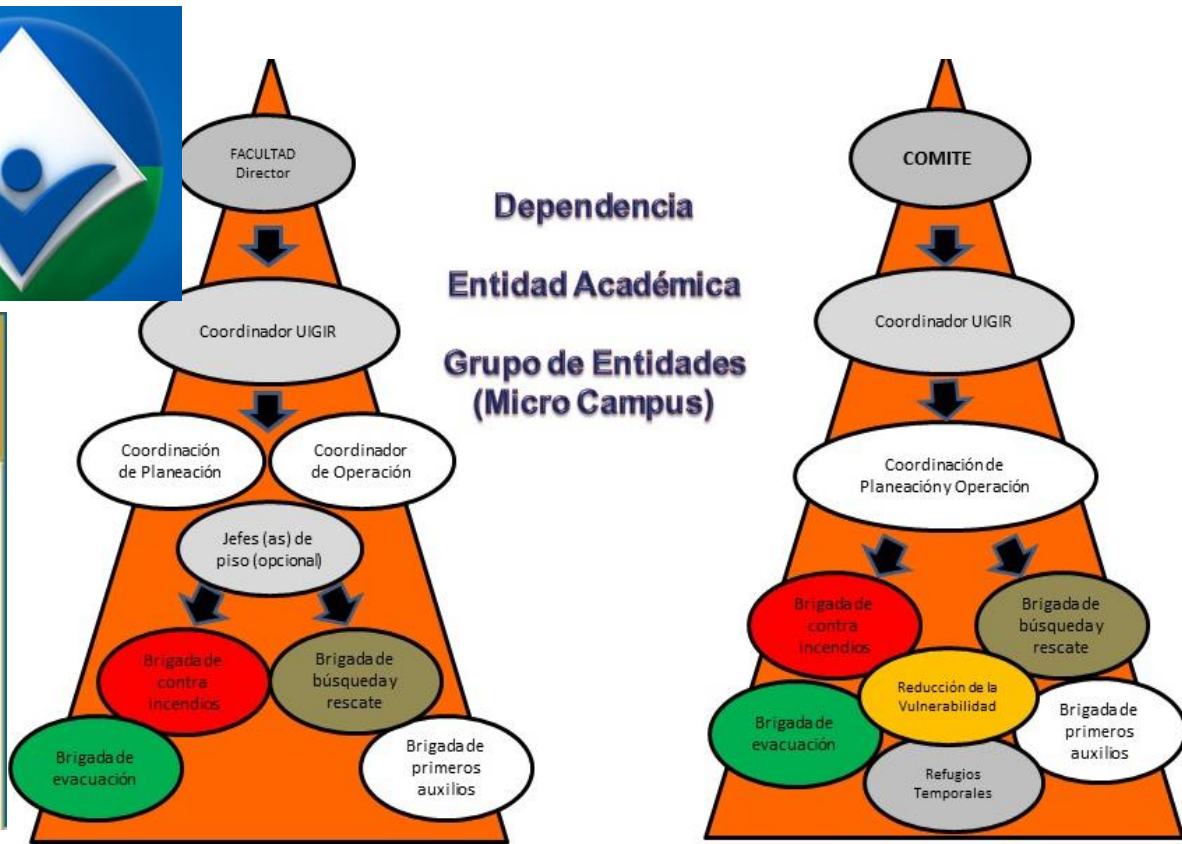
FACULTAD
Director

Coordinador UIGIR

Coordinación de Planeación

Coordinador de Operación

Jefes (as) de piso (opcional)

Brigada de contra incendios

Brigada de búsqueda y rescate

Brigada de evacuación

Brigada de primeros auxilios

Dependencia

Entidad Académica

Grupo de Entidades (Micro Campus)

COMITE

Coordinador UIGIR

Coordinación de Planeación y Operación

Brigada de contra incendios

Brigada de búsqueda y rescate

Reducción de la Vulnerabilidad

Brigada de evacuación

Brigada de primeros auxilios

Refugios Temporales